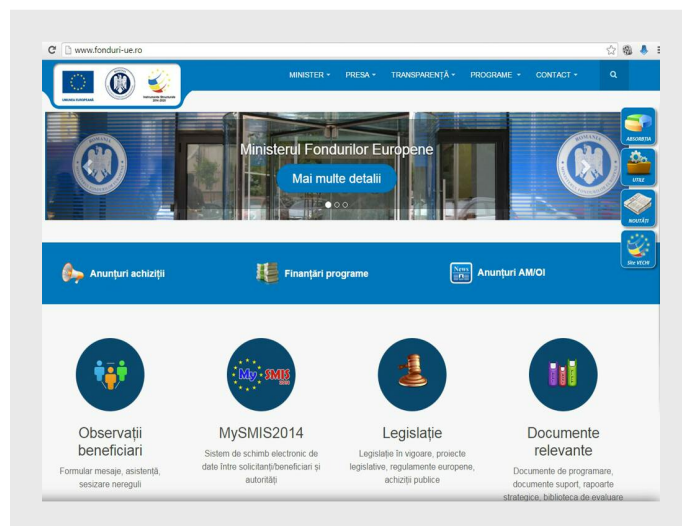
www.fonduri-ue.ro

UNIUNEA EUROPEANĂ

MINISTER ▾ PRESA ▾ TRANSPARENȚĂ ▾ PROGRAME ▾ CONTACT ▾

ABSORBȚIA
UTILE
NOUTĂȚI
Site VECHI

Ministerul Fondurilor Europene

Mai multe detalii

Anunțuri achiziții

Finanțări programe

Anunțuri AM/OI

My SMIS 2014

Observații beneficiari

Formular mesaje, asistență, sesizare nereguli

MySMIS2014

Sistem de schimb electronic de date între solicitanți/beneficiari și autorități

Legislație

Legislație în vigoare, proiecte legislative, regulamente europene, achiziții publice

Documente relevante

Documente de programare, documente suport, rapoarte strategice, biblioteca de evaluare